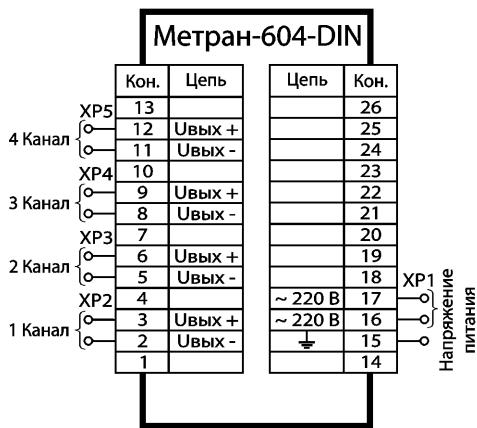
Метран-604-DIN

XP5
4 Канал
XP4
3 Канал
XP3
2 Канал
XP2
1 Канал

| Кон. | Цепь |
|---|---|
| 13 | |
| 12 | Uвых + |
| 11 | Uвых - |
| 10 | |
| 9 | Uвых + |
| 8 | Uвых - |
| 7 | |
| 6 | Uвых + |
| 5 | Uвых - |
| 4 | |
| 3 | Uвых + |
| 2 | Uвых - |
| 1 | |

| Цепь | Кон. |
|---|---|
| | 26 |
| | 25 |
| | 24 |
| | 23 |
| | 22 |
| | 21 |
| | 20 |
| | 19 |
| | 18 |
| ~ 220 В | 17 |
| ~ 220 В | 16 |
| | 15 |
| | 14 |

XP1
Напряжение питания